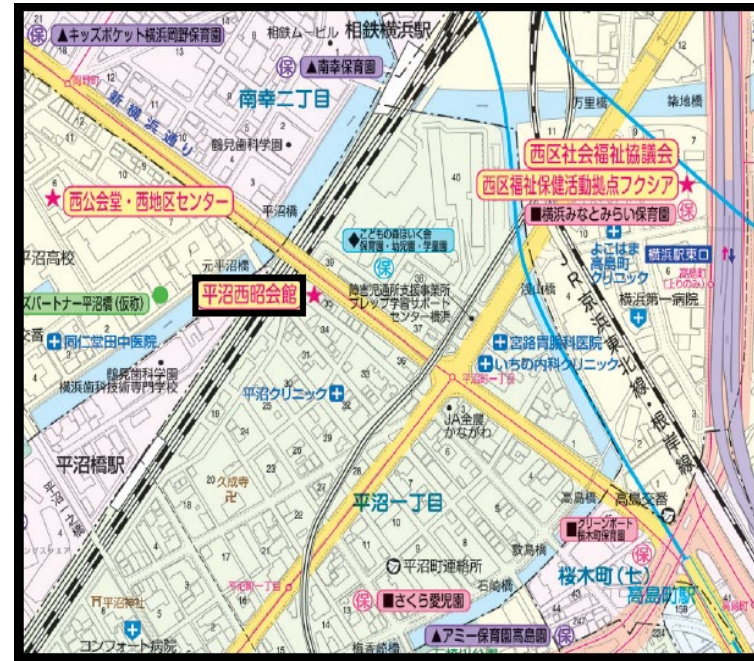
保 ▲キッズポケット横浜岡野保育園
相鉄ムービル
相鉄横浜駅
保 ▲南幸保育園
岡野町
新横浜通り
南幸二丁目
万里橋
築地橋
鶴見歯科学園
西区社会福祉協議会
西区福祉保健活動拠点フクシア
西公会堂・西地区センター
平沼橋
■横浜みなとみらい保育園
こどもの森ほいく舎 保育園・幼児園・学童園
よこはま高島町クリニック
横浜駅東口
高島町
平沼高校
元平沼橋
平沼西昭会館
障害児通所支援事業所ブレップ学習サポートセンター横浜
浅山橋
横浜第一病院
パートナー平沼橋(仮称)
同仁堂田中医院
宮路胃腸科医院
鶴見歯科学園 横浜歯科技術専門学校
いちの内科クリニック
平沼一丁目
JR京浜東北線・根岸線
平沼クリニック
JA全農かながわ
平沼橋駅
久成寺
平沼一丁目
高島橋
高島交番
グリーンポート桜木町保育園
数島橋
平沼町連絡所
石崎橋
桜木町(七)
高島町駅
平沼一丁目
保 ■さくら愛児園
平沼神社
コンフォート病院
▲アミー保育園高島園